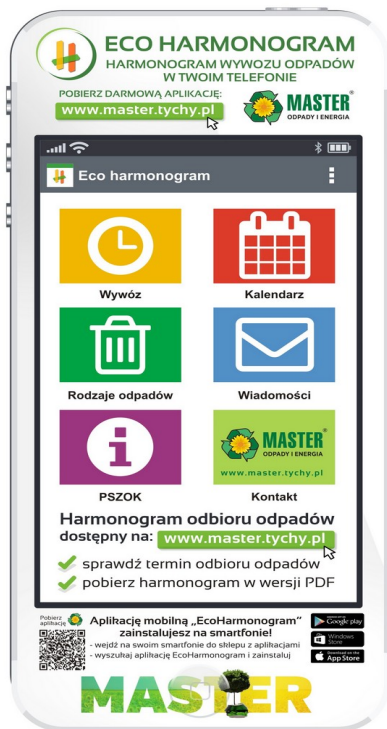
ECO HARMONOGRAM
HARMONOGRAM WYWOZU ODPADÓW W TWOIM TELEFONIE

POBIERZ DARMOWĄ APLIKACJĘ:
www.master.tychy.pl

MASTER®
ODPADY I ENERGIA

Eco harmonogram

Wywóz

Kalendarz

Rodzaje odpadów

Wiadomości

PSZOK

MASTER®
ODPADY I ENERGIA
www.master.tychy.pl

Kontakt

Harmonogram odbioru odpadów dostępny na: www.master.tychy.pl

sprawdź termin odbioru odpadów

pobierz harmonogram w wersji PDF

Pobierz aplikację

Aplikację mobilną „EcoHarmonogram" zainstalujesz na smartfonie!
- wejdź na swoim smartfonie do sklepu z aplikacjami
- wyszukaj aplikację EcoHarmonogram i zainstaluj

Google play

Windows Store

Download on the App Store

MASTER